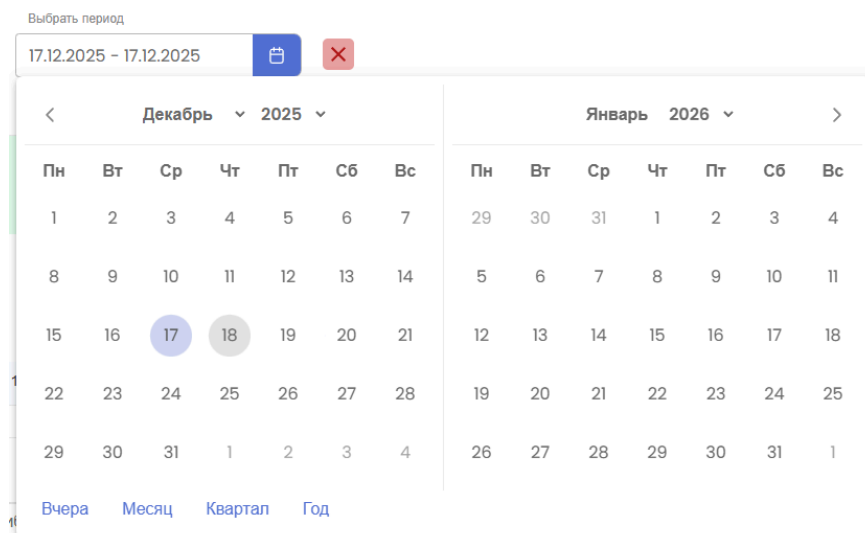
Выбрать период

17.12.2025 - 17.12.2025

Декабрь 2025

| Пн | Вт | Ср | Чт | Пт | Сб | Вс |
|---|---|---|---|---|---|---|
| 1 | 2 | 3 | 4 | 5 | 6 | 7 |
| 8 | 9 | 10 | 11 | 12 | 13 | 14 |
| 15 | 16 | 17 | 18 | 19 | 20 | 21 |
| 22 | 23 | 24 | 25 | 26 | 27 | 28 |
| 29 | 30 | 31 | 1 | 2 | 3 | 4 |

Январь 2026

| Пн | Вт | Ср | Чт | Пт | Сб | Вс |
|---|---|---|---|---|---|---|
| 29 | 30 | 31 | 1 | 2 | 3 | 4 |
| 5 | 6 | 7 | 8 | 9 | 10 | 11 |
| 12 | 13 | 14 | 15 | 16 | 17 | 18 |
| 19 | 20 | 21 | 22 | 23 | 24 | 25 |
| 26 | 27 | 28 | 29 | 30 | 31 | 1 |

Вчера Месяц Квартал Год